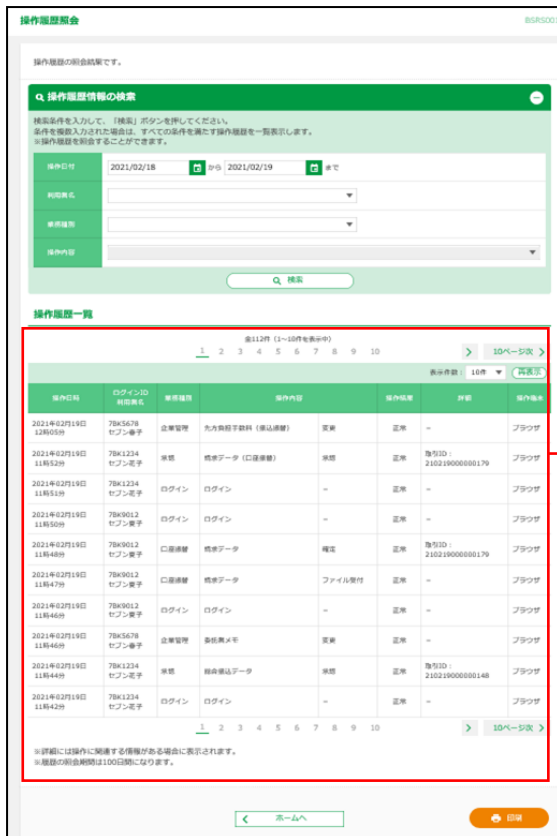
操作履歴照会

BSRS001

操作履歴の照会結果です。

操作履歴情報の検索

検索条件を入力して、「検索」ボタンを押してください。
条件を複数入力された場合は、すべての条件を満たす操作履歴を一覧表示します。
※操作履歴を照会することができます。

| 操作日付 | 2021/02/18 から 2021/02/19 まで |
|---|---|
| 利用者名 | |
| 業務種別 | |
| 操作内容 | |

検索

操作履歴一覧

全112件（1～10件を表示中）

1 2 3 4 5 6 7 8 9 10 10ページ次

表示件数： 10件 再表示

| 操作日時 | ログインID 利用者名 | 業務種別 | 操作内容 | | 操作結果 | 詳細 | 操作端末 |
|---|---|---|---|---|---|---|---|
| 2021年02月19日 12時05分 | 7BK5678 セブン春子 | 企業管理 | 先方負担手数料（振込振替） | 変更 | 正常 | – | ブラウザ |
| 2021年02月19日 11時52分 | 7BK1234 セブン花子 | 承認 | 請求データ（口座振替） | 承認 | 正常 | 取引ID：210219000000179 | ブラウザ |
| 2021年02月19日 11時51分 | 7BK1234 セブン花子 | ログイン | ログイン | – | 正常 | – | ブラウザ |
| 2021年02月19日 11時50分 | 7BK9012 セブン夏子 | ログイン | ログイン | – | 正常 | – | ブラウザ |
| 2021年02月19日 11時48分 | 7BK9012 セブン夏子 | 口座振替 | 請求データ | 確定 | 正常 | 取引ID：210219000000179 | ブラウザ |
| 2021年02月19日 11時47分 | 7BK9012 セブン夏子 | 口座振替 | 請求データ | ファイル受付 | 正常 | – | ブラウザ |
| 2021年02月19日 11時46分 | 7BK9012 セブン夏子 | ログイン | ログイン | – | 正常 | – | ブラウザ |
| 2021年02月19日 11時46分 | 7BK5678 セブン春子 | 企業管理 | 委託者メモ | 変更 | 正常 | – | ブラウザ |
| 2021年02月19日 11時44分 | 7BK1234 セブン花子 | 承認 | 総合振込データ | 承認 | 正常 | 取引ID：210219000000148 | ブラウザ |
| 2021年02月19日 11時42分 | 7BK1234 セブン花子 | ログイン | ログイン | – | 正常 | – | ブラウザ |

1 2 3 4 5 6 7 8 9 10 10ページ次

※詳細には操作に関連する情報がある場合に表示されます。
※履歴の照会期間は100日間になります。

ホームへ

印刷